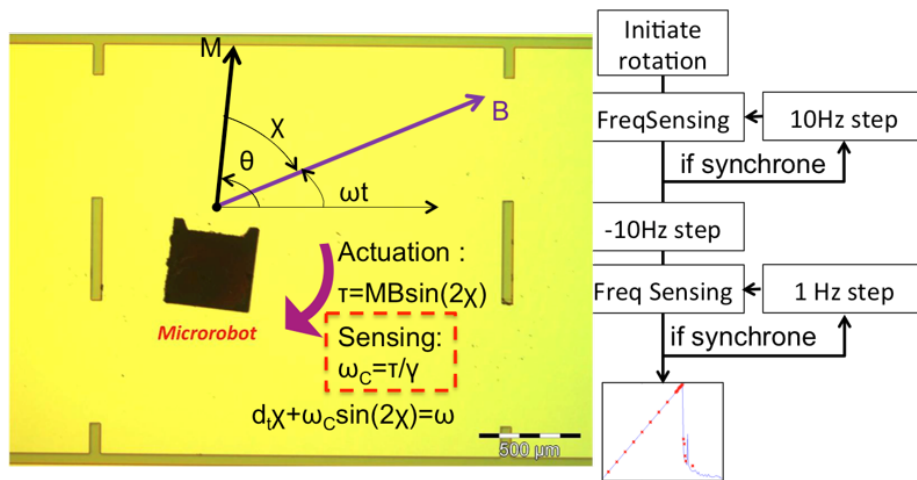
M

χ

θ

B

ωt

Actuation :
$\tau=MB\sin(2\chi)$

Microrobot

Sensing:
$\omega_C=\tau/\gamma$

$d_t\chi+\omega_C\sin(2\chi)=\omega$

500 µm

Initiate rotation

FreqSensing

10Hz step

if synchrone

-10Hz step

Freq Sensing

1 Hz step

if synchrone